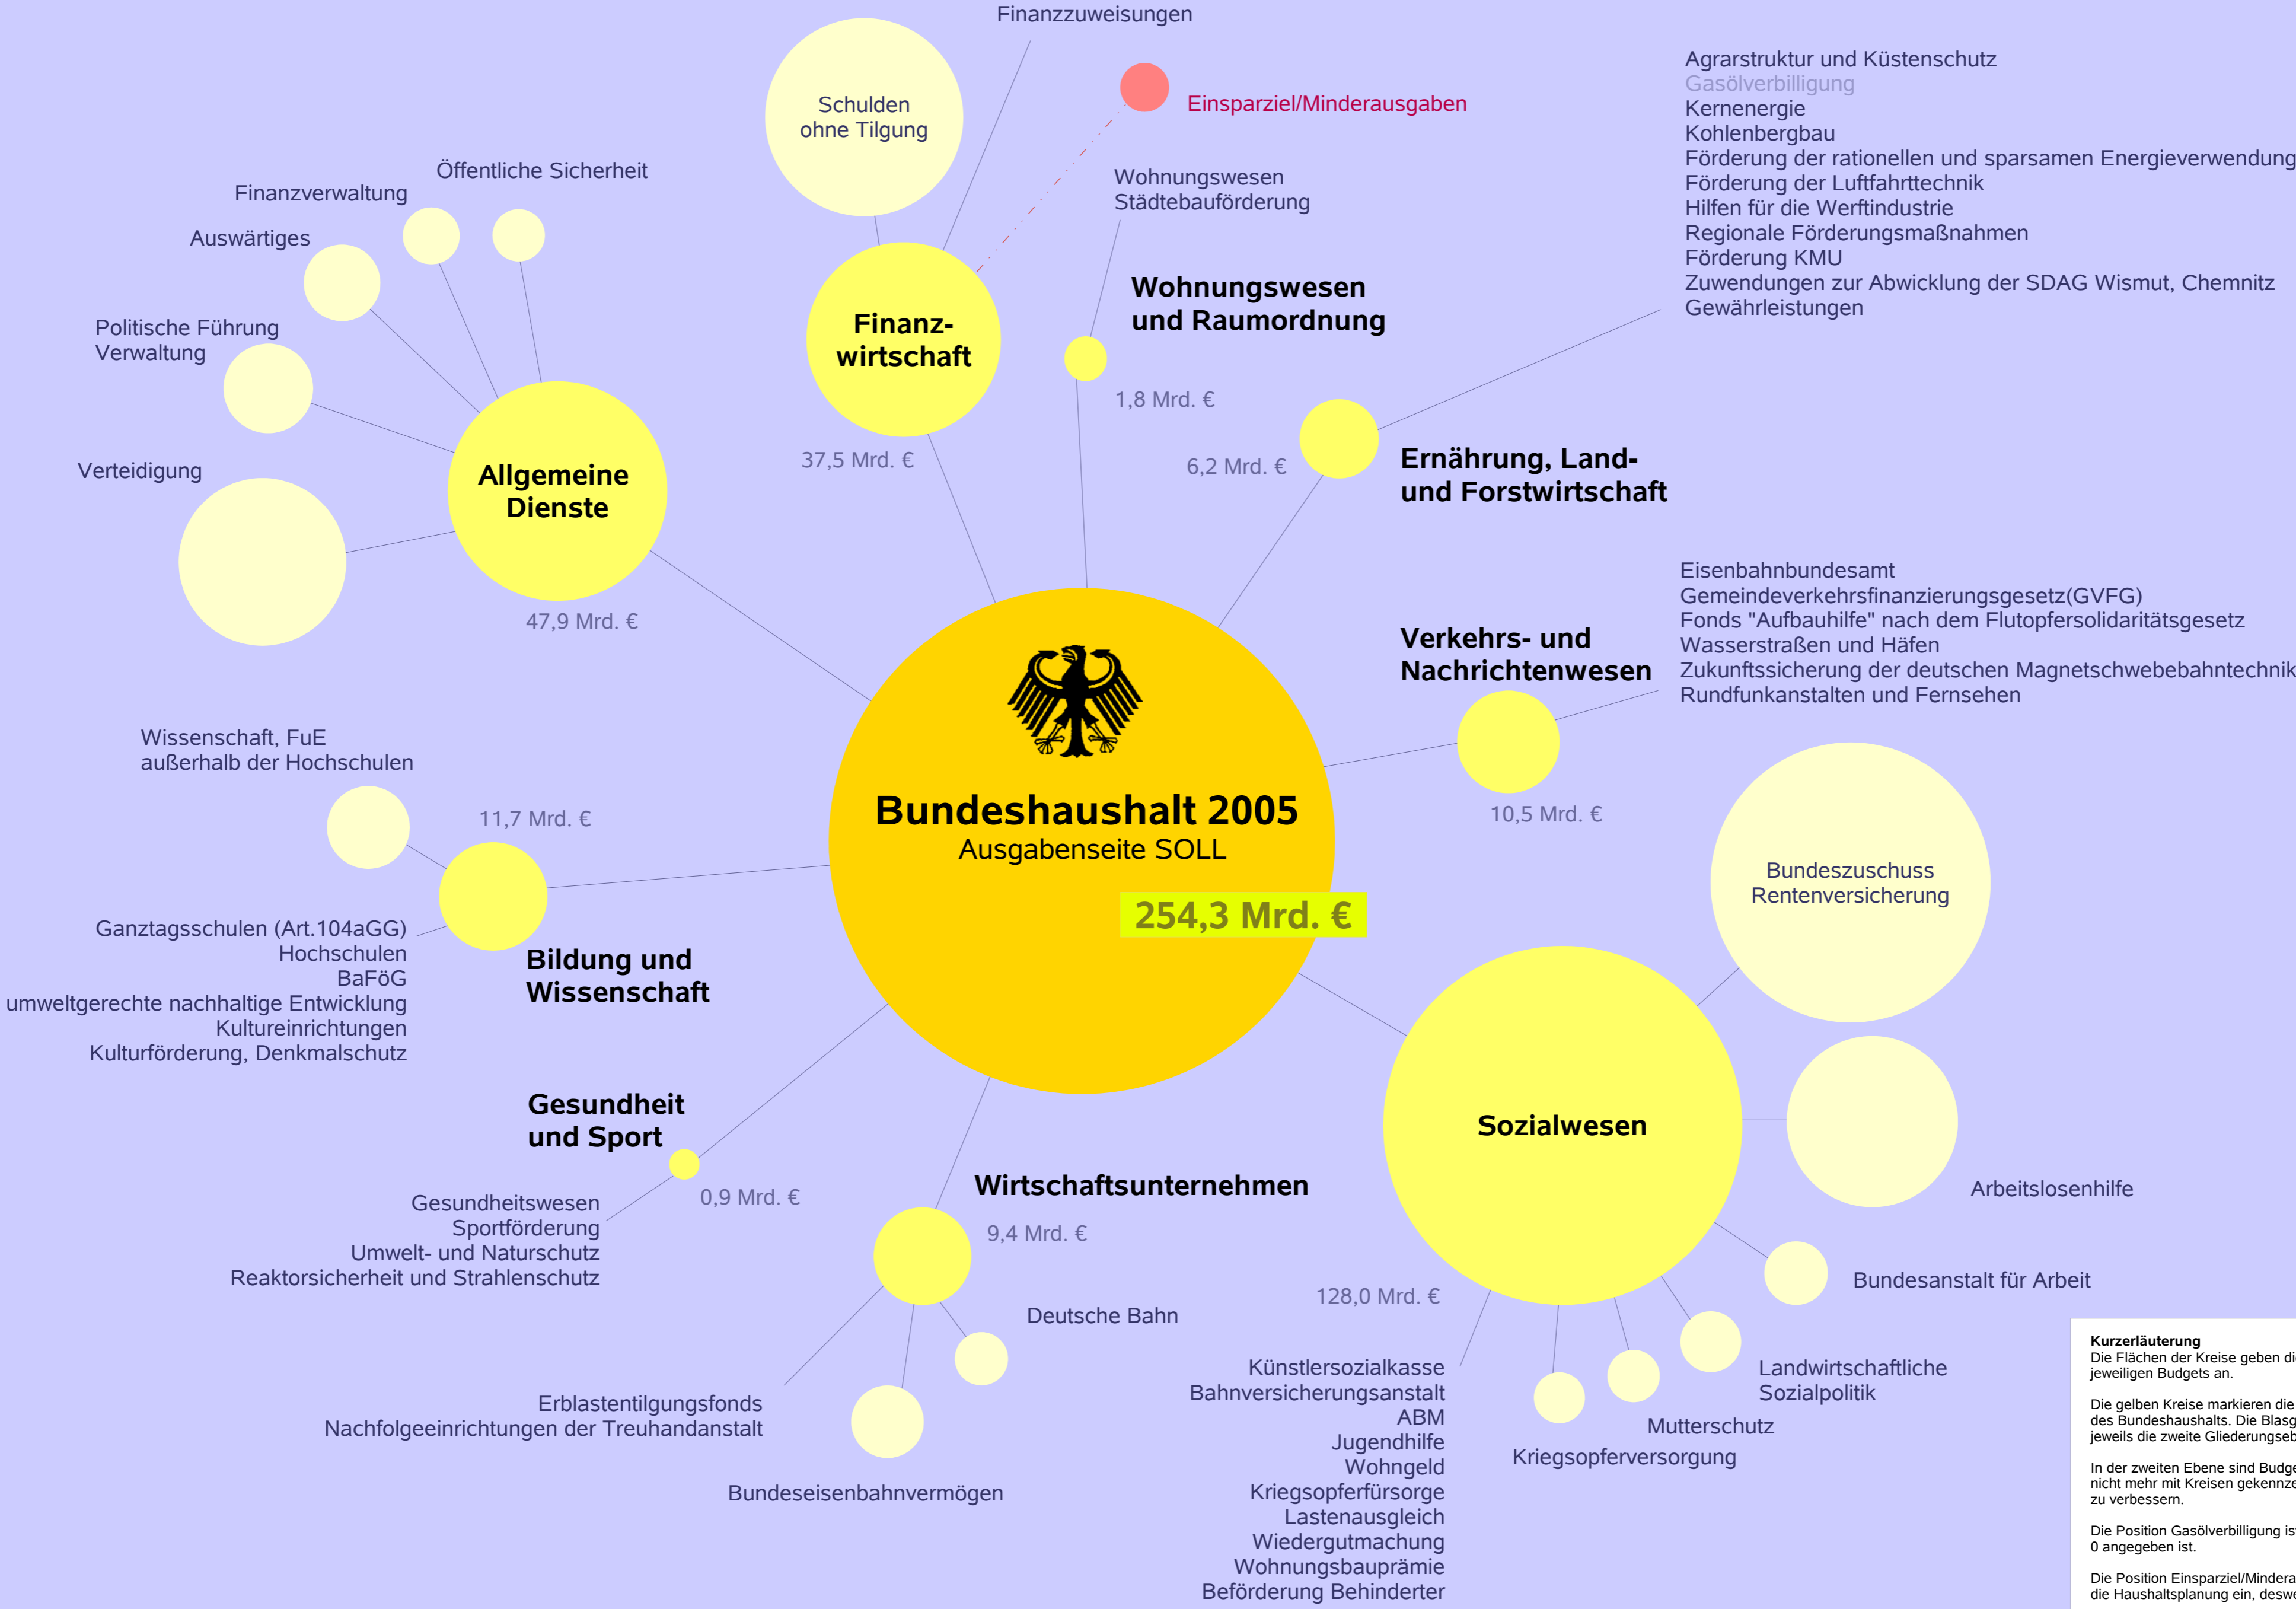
Finanzzuweisungen

Schulden ohne Tilgung

Einsparziel/Minderausgaben

Agrarstruktur und Küstenschutz
Gasölverbilligung
Kernenergie
Kohlenbergbau
Förderung der rationellen und sparsamen Energieverwendung
Förderung der Luftfahrttechnik
Hilfen für die Werftindustrie
Regionale Förderungsmaßnahmen
Förderung KMU
Zuwendungen zur Abwicklung der SDAG Wismut, Chemnitz
Gewährleistungen

Öffentliche Sicherheit
Finanzverwaltung
Auswärtiges

Wohnungswesen
Städtebauförderung

Wohnungswesen und Raumordnung

Finanz-wirtschaft

Politische Führung
Verwaltung

1,8 Mrd. €

Verteidigung

Allgemeine Dienste

37,5 Mrd. €

6,2 Mrd. €

Ernährung, Land- und Forstwirtschaft

47,9 Mrd. €

Eisenbahnbundesamt
Gemeindeverkehrsfinanzierungsgesetz(GVFG)
Fonds "Aufbauhilfe" nach dem Flutopfersolidaritätsgesetz
Wasserstraßen und Häfen
Zukunftssicherung der deutschen Magnetschwebebahntechnik
Rundfunkanstalten und Fernsehen

Verkehrs- und Nachrichtenwesen

Wissenschaft, FuE außerhalb der Hochschulen

Bundeshaushalt 2005
Ausgabenseite SOLL

10,5 Mrd. €

11,7 Mrd. €

Bundeszuschuss Rentenversicherung

254,3 Mrd. €

Ganztagsschulen (Art.104aGG)
Hochschulen
BaFöG
umweltgerechte nachhaltige Entwicklung
Kultureinrichtungen
Kulturförderung, Denkmalschutz

Bildung und Wissenschaft

Sozialwesen

Gesundheit und Sport

Arbeitslosenhilfe

Wirtschaftsunternehmen

0,9 Mrd. €

Gesundheitswesen
Sportförderung
Umwelt- und Naturschutz
Reaktorsicherheit und Strahlenschutz

9,4 Mrd. €

Bundesanstalt für Arbeit

Deutsche Bahn

128,0 Mrd. €

Künstlersozialkasse
Bahnversicherungsanstalt
ABM
Jugendhilfe
Wohngeld
Kriegsopferfürsorge
Lastenausgleich
Wiedergutmachung
Wohnungsbauprämie
Beförderung Behinderter

Landwirtschaftliche Sozialpolitik

Erblastentilgungsfonds
Nachfolgeeinrichtungen der Treuhandanstalt

Mutterschutz

Kriegsopferversorgung

Bundeseisenbahnvermögen

Kurzerläuterung
Die Flächen der Kreise geben di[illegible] jeweiligen Budgets an.

Die gelben Kreise markieren die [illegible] des Bundeshaushalts. Die Blasg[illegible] jeweils die zweite Gliederungseb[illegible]

In der zweiten Ebene sind Budge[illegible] nicht mehr mit Kreisen gekennze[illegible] zu verbessern.

Die Position Gasölverbilligung is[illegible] 0 angegeben ist.

Die Position Einsparziel/Mindera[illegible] die Haushaltsplanung ein, deswe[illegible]